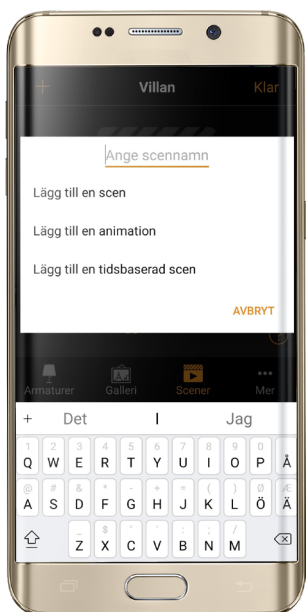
+ Villan Klar

Ange scennamn

Lägg till en scen

Lägg till en animation

Lägg till en tidsbaserad scen

AVBRYT

Armaturer Galleri Scener Mer

+ Det I Jag

1 2 3 4 5 6 7 8 9 0
Q W E R T Y U I O P Å
@ # & * - + = ( )
A S D F G H J K L Ö Ä
_ " ' : ; ! ?
Z X C V B N M